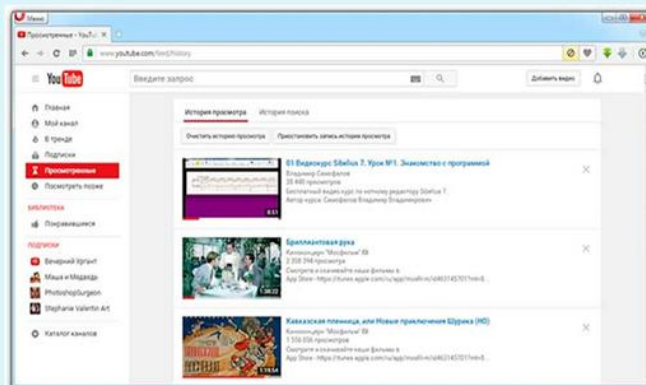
Меню

Просмотренные - YouTu

www.youtube.com/feed/history

YouTube

Введите запрос

Добавить видео

Главная
Мой канал
В тренде
Подписки
Просмотренные
Посмотреть позже

БИБЛИОТЕКА
Понравившиеся

ПОДПИСКИ
Вечерний Ургант
Маша и Медведь
PhotoshopSurgeon
Stephane Valentin Art

Каталог каналов

История просмотра
История поиска

Очистить историю просмотра
Приостановить запись истории просмотра

01 Видеокурс Sibelius 7. Урок №1. Знакомство с программой
Владимир Самофалов
38 440 просмотров
Бесплатный видео курс по нотному редактору Sibelius 7
Автор курса: Самофалов Владимир Владимирович

Бриллиантовая рука
Киноконцерн "Мосфильм" ✓
2 358 398 просмотров
Смотрите и скачивайте наши фильмы в App Store - https://itunes.apple.com/app/mosfilm/id463145701?mt=8

Кавказская пленница, или Новые приключения Шурика (HD)
Киноконцерн "Мосфильм" ✓
1 556 056 просмотров
Смотрите и скачивайте наши фильмы в App Store - https://itunes.apple.com/app/mosfilm/id463145701?mt=8